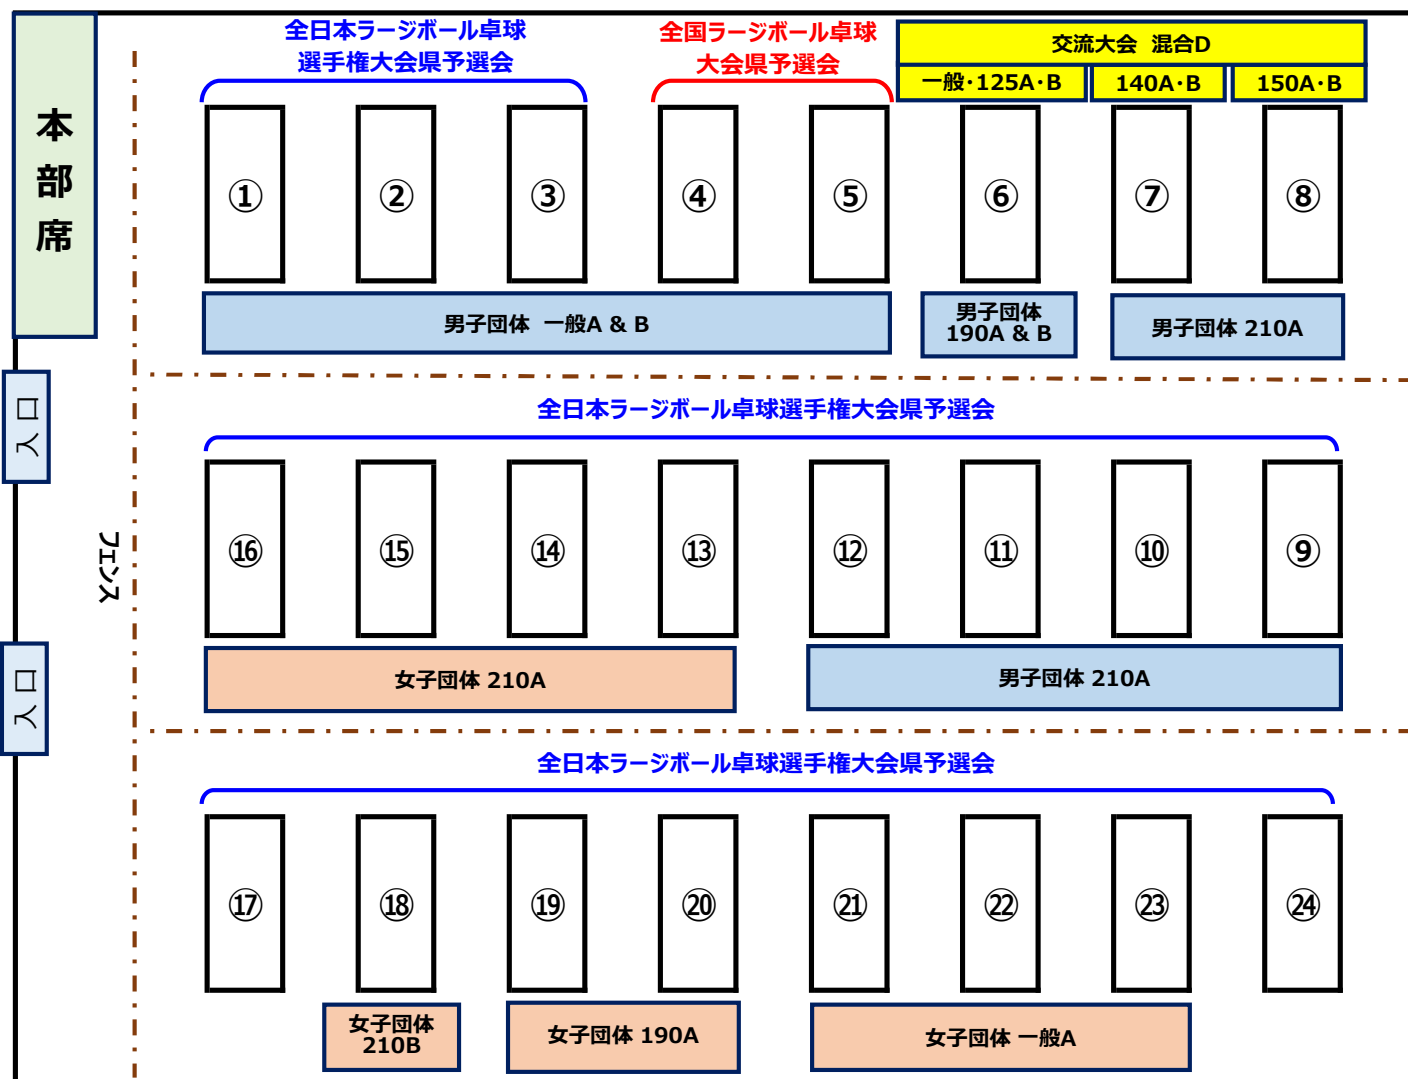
本部席

入口

入口

フェンス

全日本ラージボール卓球選手権大会県予選会

全国ラージボール卓球大会県予選会

交流大会 混合D

一般･125A･B

140A･B

150A･B

①
②
③
④
⑤
⑥
⑦
⑧

男子団体 一般A & B

男子団体 190A & B

男子団体 210A

全日本ラージボール卓球選手権大会県予選会

⑯
⑮
⑭
⑬
⑫
⑪
⑩
⑨

女子団体 210A

男子団体 210A

全日本ラージボール卓球選手権大会県予選会

⑰
⑱
⑲
⑳
㉑
㉒
㉓
㉔

女子団体 210B

女子団体 190A

女子団体 一般A